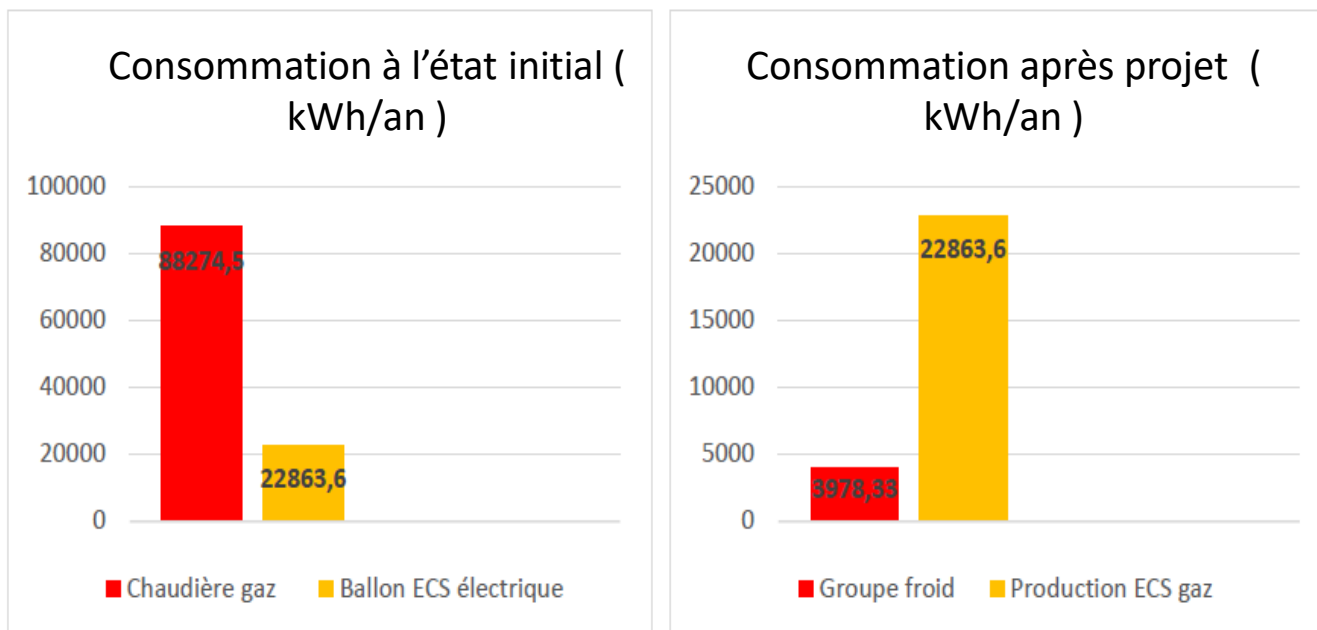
Consommation à l’état initial ( kWh/an )

100000
80000
60000
40000
20000
0

88274,5
22863,6

Chaudière gaz
Ballon ECS électrique

Consommation après projet ( kWh/an )

25000
20000
15000
10000
5000
0

3978,33
22863,6

Groupe froid
Production ECS gaz